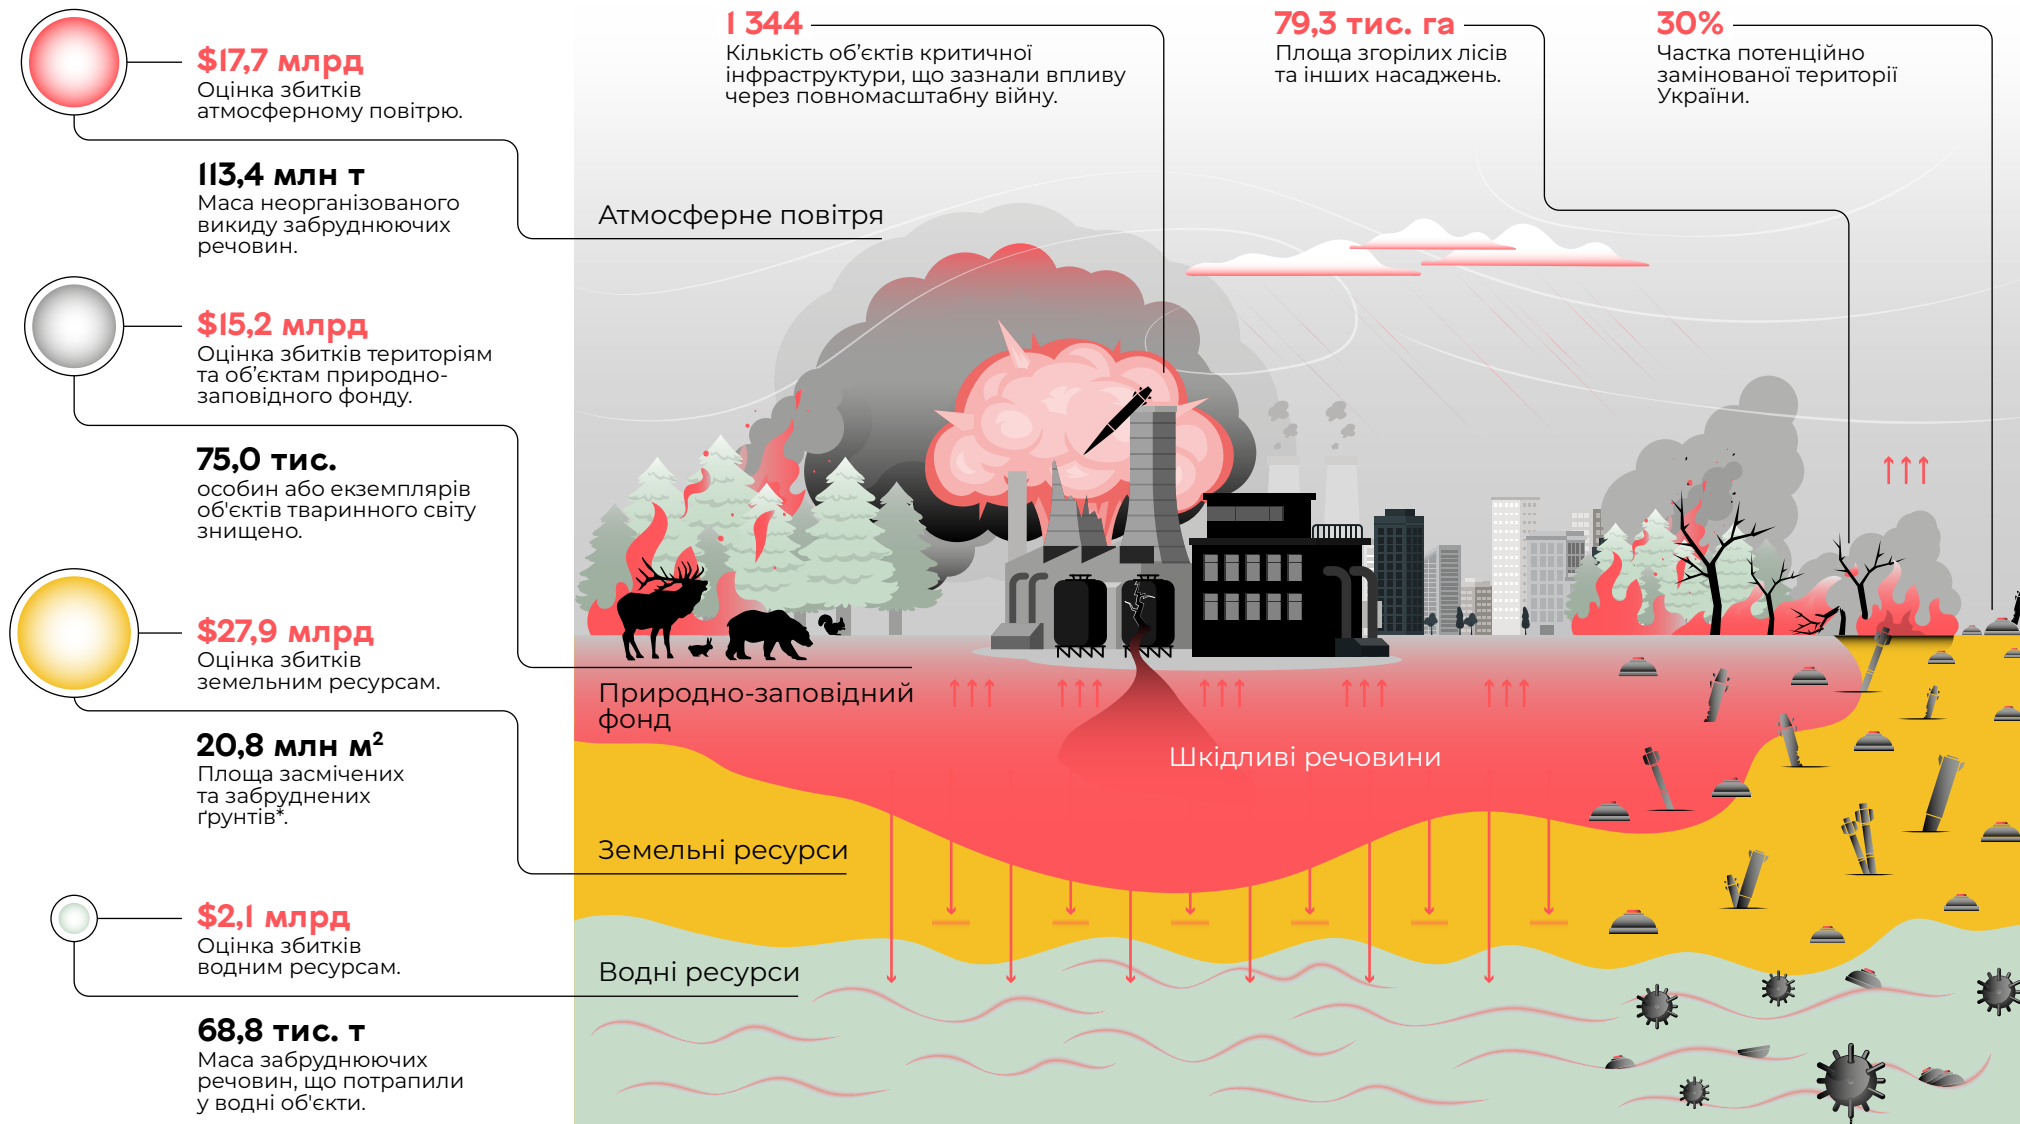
$17,7 млрд
Оцінка збитків атмосферному повітрю.

113,4 млн т
Маса неорганізованого викиду забруднюючих речовин.

$15,2 млрд
Оцінка збитків територіям та об'єктам природно-заповідного фонду.

75,0 тис.
особин або екземплярів об'єктів тваринного світу знищено.

$27,9 млрд
Оцінка збитків земельним ресурсам.

20,8 млн м$^2$
Площа засмічених та забруднених ґрунтів*.

$2,1 млрд
Оцінка збитків водним ресурсам.

68,8 тис. т
Маса забруднюючих речовин, що потрапили у водні об'єкти.

1 344
Кількість об'єктів критичної інфраструктури, що зазнали впливу через повномасштабну війну.

79,3 тис. га
Площа згорілих лісів та інших насаджень.

30%
Частка потенційно замінованої території України.

Атмосферне повітря

Природно-заповідний фонд

Шкідливі речовини

Земельні ресурси

Водні ресурси